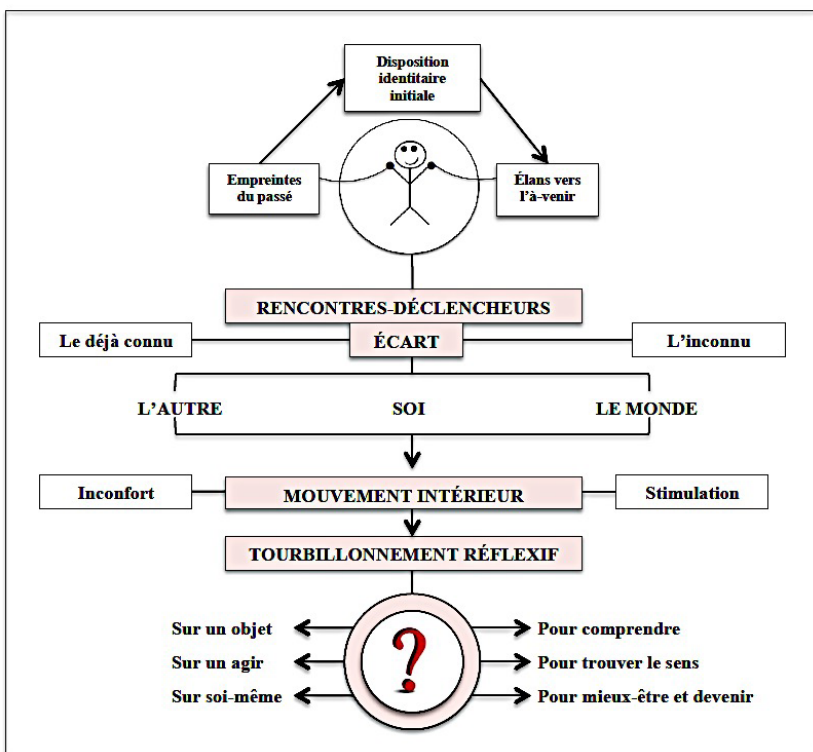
Disposition identitaire initiale

Empreintes du passé

Élans vers l'à-venir

RENCONTRES-DÉCLENCHEURS

Le déjà connu

ÉCART

L'inconnu

L'AUTRE

SOI

LE MONDE

Inconfort

MOUVEMENT INTÉRIEUR

Stimulation

TOURBILLONNEMENT RÉFLEXIF

Sur un objet

Sur un agir

Sur soi-même

?

Pour comprendre

Pour trouver le sens

Pour mieux-être et devenir